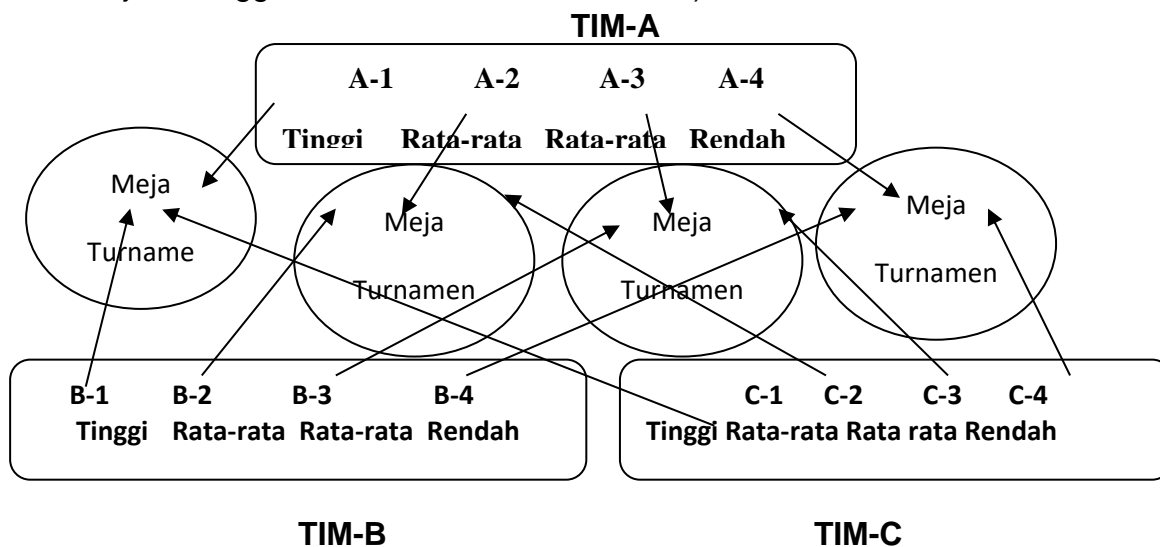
TIM-A

A-1 A-2 A-3 A-4
Tinggi Rata-rata Rata-rata Rendah

Meja Turname

Meja Turnamen

Meja Turnamen

Meja Turnamen

B-1 B-2 B-3 B-4
Tinggi Rata-rata Rata-rata Rendah

C-1 C-2 C-3 C-4
Tinggi Rata-rata Rata rata Rendah

TIM-B

TIM-C